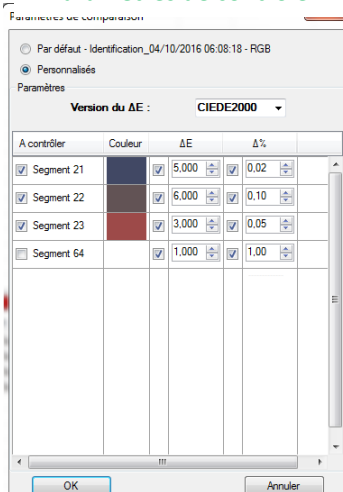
Paramètres de comparaison

Par défaut - Identification_04/10/2016 06:08:18 - RGB
Personnalisés

Paramètres

Version du ΔE : CIEDE2000

| A contrôler | Couleur | | ΔE | | Δ% |
|---|---|---|---|---|---|
| Segment 21 | | | 5,000 | | 0,02 |
| Segment 22 | | | 6,000 | | 0,10 |
| Segment 23 | | | 3,000 | | 0,05 |
| Segment 64 | | | 1,000 | | 1,00 |

OK Annuler